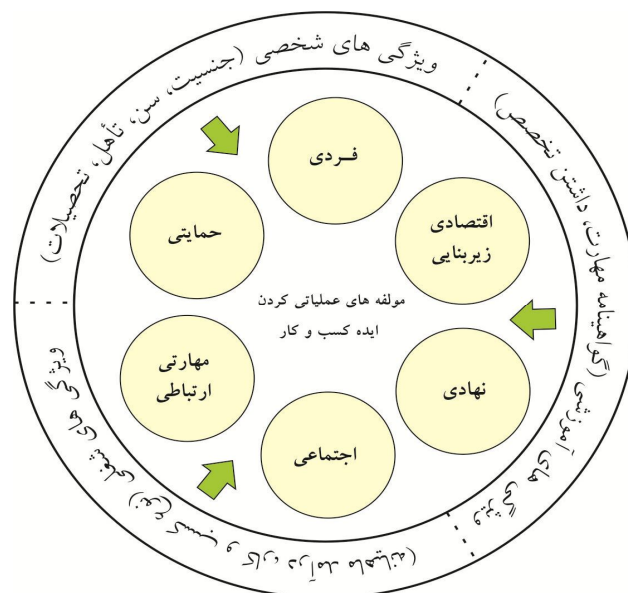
ویژگی های شخصی (جنسیت، سن، تأهل، تحصیلات)

آموزشی (گواهینامه مهارت، داشتن تخصص)

ویژگی های محیطی (خانواده، دوستان و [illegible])

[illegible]

فردی

حمایتی

اقتصادی زیربنایی

مولفه های عملیاتی کردن ایده کسب و کار

مهارتی ارتباطی

نهادی

اجتماعی